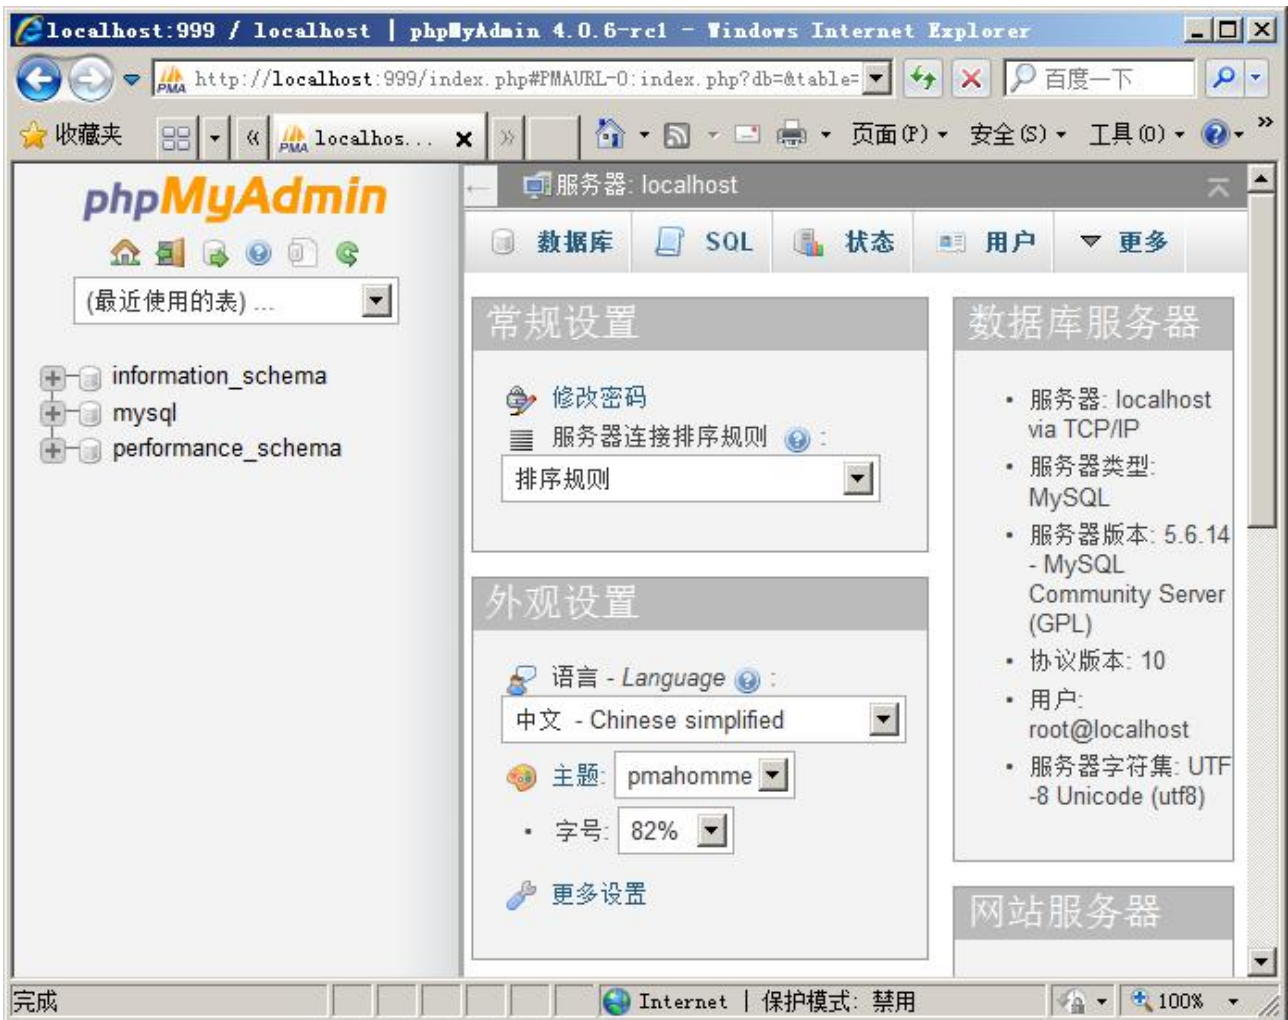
localhost:999 / localhost | phpMyAdmin 4.0.6-rc1 - Windows Internet Explorer

http://localhost:999/index.php#PMAURL-0:index.php?db=&table=

百度一下

收藏夹

localhos...

页面(P) 安全(S) 工具(O)

phpMyAdmin

(最近使用的表) ...

information_schema
mysql
performance_schema

服务器: localhost

数据库 SQL 状态 用户 更多

常规设置

修改密码

服务器连接排序规则:

排序规则

外观设置

语言 - Language:

中文 - Chinese simplified

主题: pmahomme

字号: 82%

更多设置

数据库服务器

- 服务器: localhost via TCP/IP
- 服务器类型: MySQL
- 服务器版本: 5.6.14 - MySQL Community Server (GPL)
- 协议版本: 10
- 用户: root@localhost
- 服务器字符集: UTF-8 Unicode (utf8)

网站服务器

完成

Internet | 保护模式: 禁用

100%